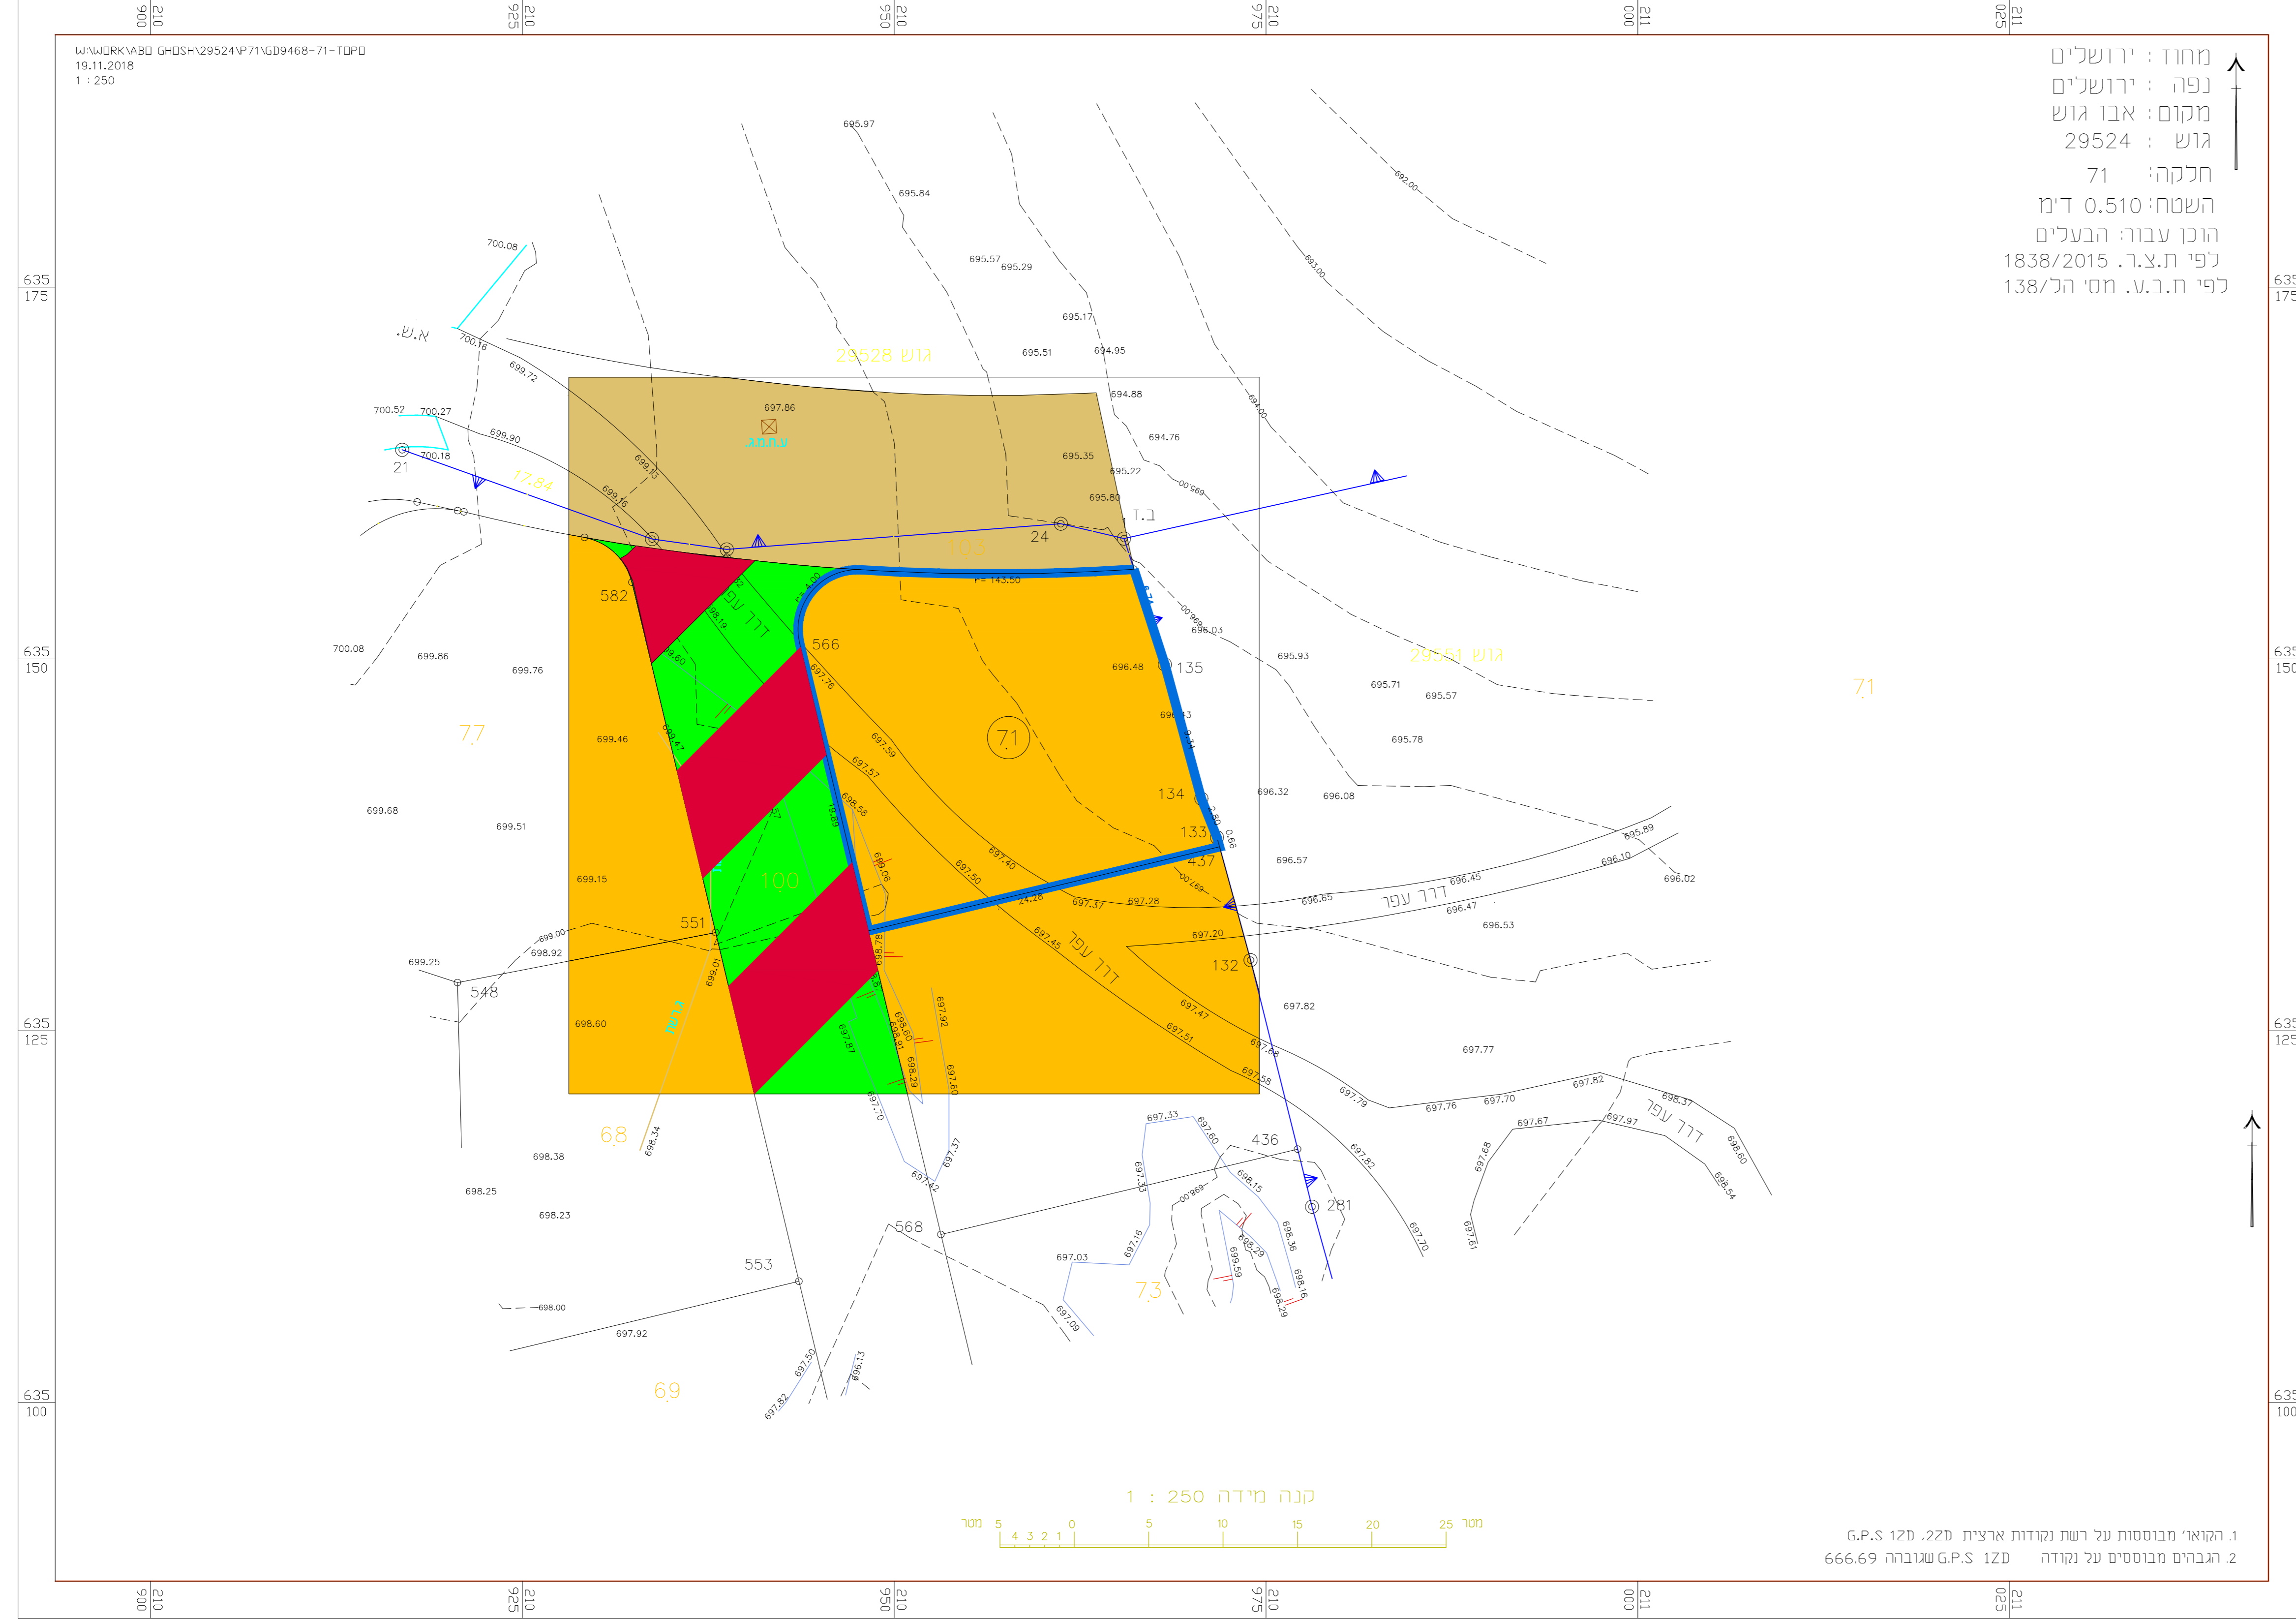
210 900 210 925 210 950 210 975 211 000 211 025

W:\WORK\ABO GHOSH\29524\P71\GD9468-71-TOPO
19.11.2018
1 : 250

מחוז : ירושלים
נפה : ירושלים
מקום: אבו גוש
גוש : 29524
חלקה: 71
השטח: 0.510 ד'מ
הוכן עבור: הבעלים
לפי ת.צ.ר. 1838/2015
לפי ת.ב.ע. מס' הל/138

635 175
635 150
635 125
635 100

גוש 29528
גוש 29551
א.ש.
ב.ז.
עתמג
דרך עפר
דרך עפר
דרך עפר
דרך עפר

21 24 582 566 551 548 553 568 436 281 132 133 134 135 437
71 77 100 68 69 73 71

17.84
F= 143.50
24.28

695.97 695.84 695.57 695.29 695.17 695.51 694.95 694.88 694.76 695.35 695.22 695.80 692.00 693.00 694.00 695.00 696.03 695.93 695.71 695.57 695.78 696.32 696.08 696.57 695.89 696.10 696.02 696.45 696.65 696.47 696.53 697.82 697.77 697.20 697.28 697.37 697.45 697.47 697.51 697.68 697.58 697.79 697.76 697.70 697.82 698.37 697.67 697.97 698.60 698.54 697.82 697.70 697.68 697.61 697.33 697.60 698.15 698.36 698.16 698.29 698.29 699.59 697.16 697.03 697.09 697.33 697.37 697.42 697.70 697.60 698.29 697.92 697.87 698.60 698.91 697.40 697.50 697.57 697.59 697.76 698.58 696.48 700.08 700.16 699.72 700.52 700.27 699.90 700.18 699.13 699.16 697.86 700.08 699.86 699.76 699.46 699.68 699.51 699.15 699.25 698.92 699.00 699.01 698.60 698.34 698.38 698.25 698.23 698.00 697.92 697.50 697.82 696.13

קנה מידה 1 : 250
מטר 5 4 3 2 1 0 5 10 15 20 25 מטר

1. הקוארי מבוססות על רשת נקודות ארצית 22D, 12D G.P.S
2. הגבהים מבוססים על נקודה 12D G.P.S שגובהה 666.69